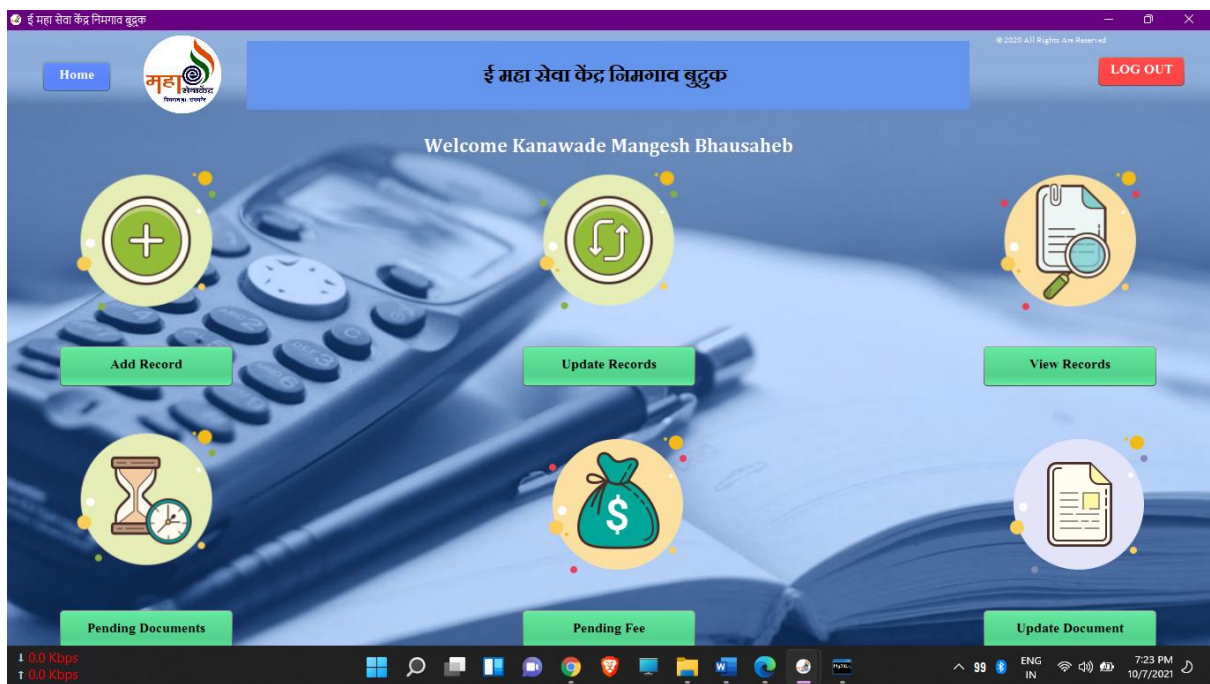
ई महा सेवा केंद्र निमगाव बुद्रुक

Home

महा सेवा केंद्र

ई महा सेवा केंद्र निमगाव बुद्रुक

© 2020 All Rights Are Reserved

LOG OUT

Welcome Kanawade Mangesh Bhausaheb

Add Record

Update Records

View Records

Pending Documents

Pending Fee

Update Document

↓ 0.0 Kbps
↑ 0.0 Kbps

99

ENG
IN

7:23 PM
10/7/2021